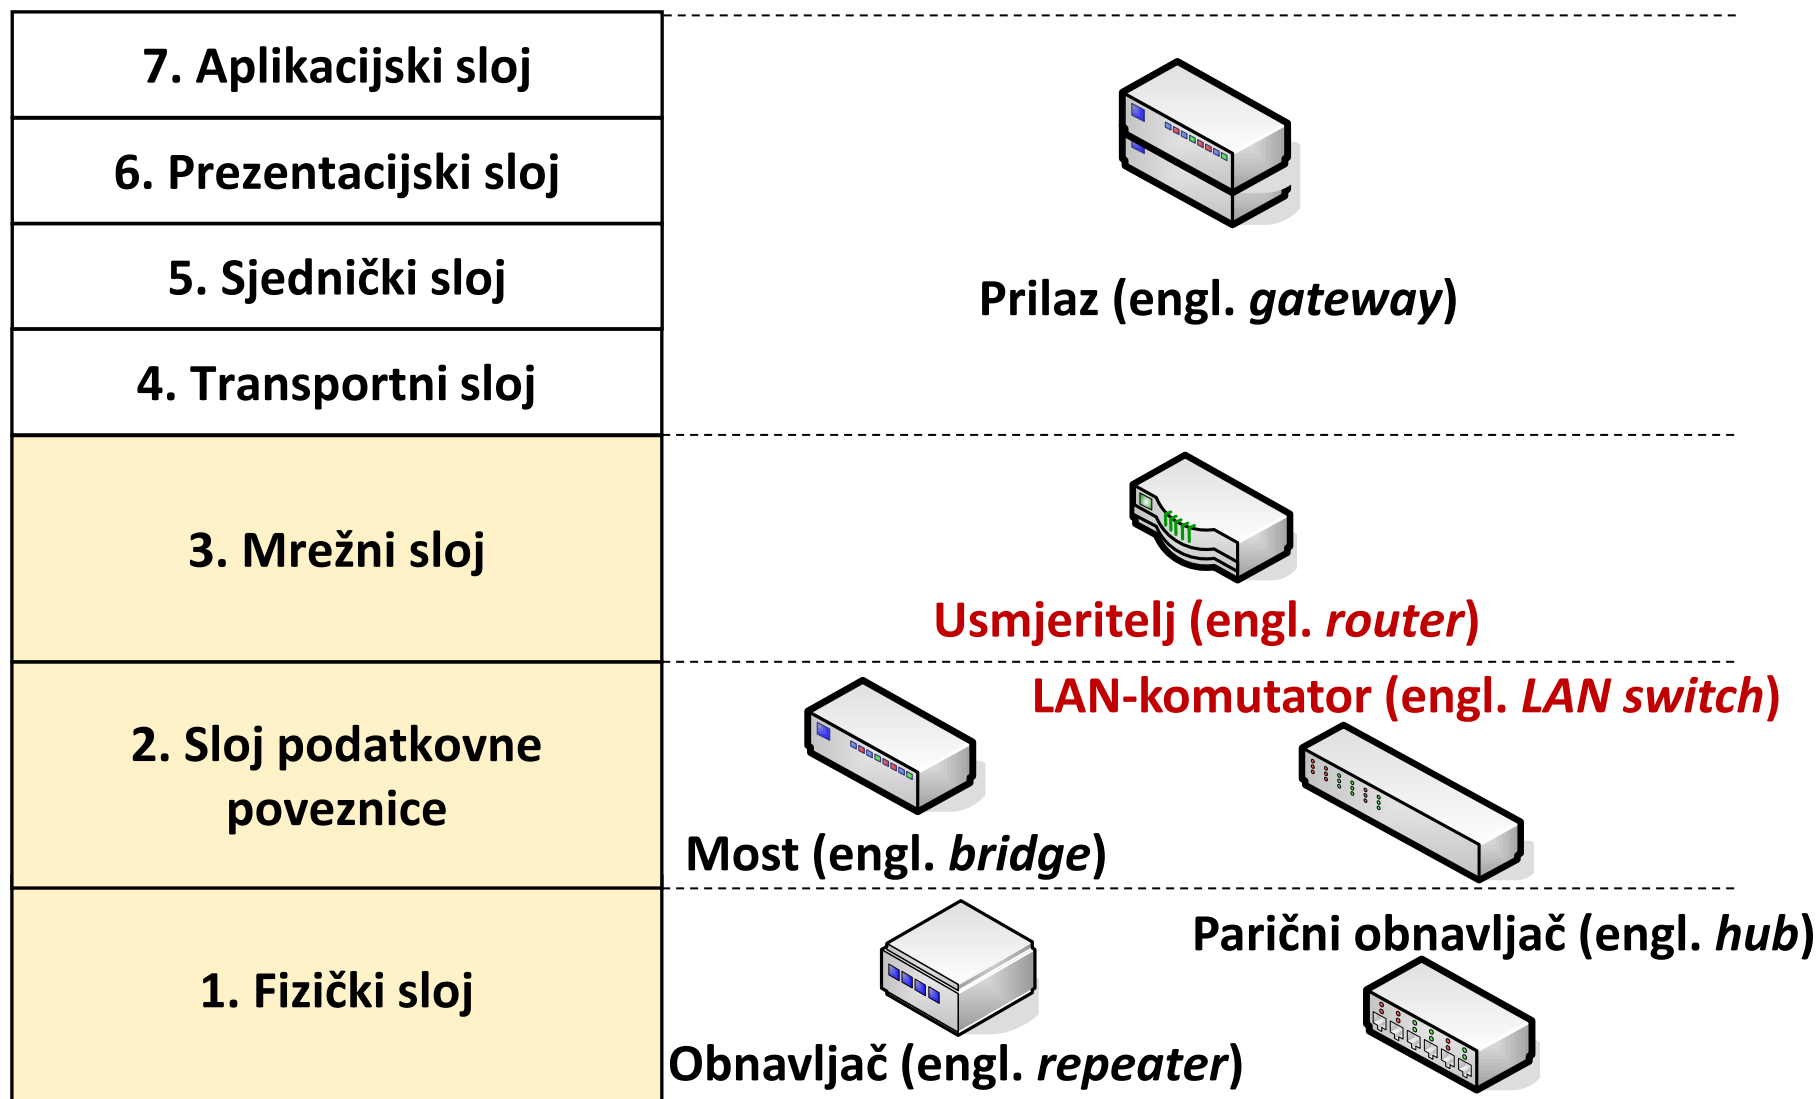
7. Aplikacijski sloj

6. Prezentacijski sloj

5. Sjednički sloj

4. Transportni sloj

3. Mrežni sloj

2. Sloj podatkovne poveznice

1. Fizički sloj

Prilaz (engl. *gateway*)

Usmjeritelj (engl. *router*)

LAN-komutator (engl. *LAN switch*)

Most (engl. *bridge*)

Parični obnavljač (engl. *hub*)

Obnavljač (engl. *repeater*)